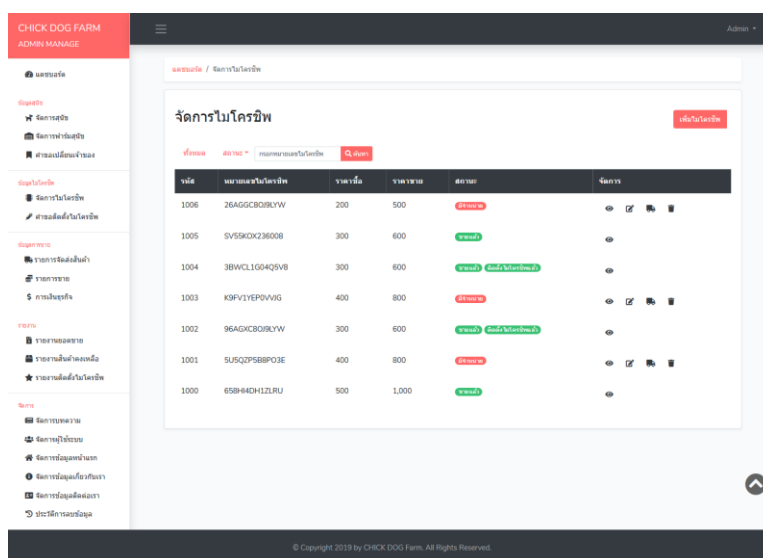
CHICK DOG FARM
ADMIN MANAGE

Admin

แดชบอร์ด

ข้อมูลสุนัข
จัดการสุนัข
จัดการฟาร์มสุนัข
คำขอเปลี่ยนเจ้าของ

ข้อมูลไมโครชิพ
จัดการไมโครชิพ
คำขอติดตั้งไมโครชิพ

ข้อมูลการขาย
รายการจัดส่งสินค้า
รายการขาย
การเงินธุรกิจ

รายงาน
รายงานยอดขาย
รายงานสินค้าคงเหลือ
รายงานติดตั้งไมโครชิพ

จัดการ
จัดการบทความ
จัดการผู้ใช้ระบบ
จัดการข้อมูลหน้าแรก
จัดการข้อมูลเกี่ยวกับเรา
จัดการข้อมูลติดต่อเรา
ประวัติการลบข้อมูล

แดชบอร์ด / จัดการไมโครชิพ

จัดการไมโครชิพ

เพิ่มไมโครชิพ

ทั้งหมด สถานะ * กรอกหมายเลขไมโครชิพ ค้นหา

| รหัส | หมายเลขไมโครชิพ | ราคาซื้อ | ราคาขาย | สถานะ | จัดการ |
|---|---|---|---|---|---|
| 1006 | 26AGGC8OJ9LYW | 200 | 500 | มีจำหน่าย | |
| 1005 | SV55KOX236008 | 300 | 600 | ขายแล้ว | |
| 1004 | 3BWCL1G04Q5V8 | 300 | 600 | ขายแล้ว ติดตั้งไมโครชิพแล้ว | |
| 1003 | K9FV1YEP0VVJG | 400 | 800 | มีจำหน่าย | |
| 1002 | 96AGXC8OJ9LYW | 300 | 600 | ขายแล้ว ติดตั้งไมโครชิพแล้ว | |
| 1001 | 5U5QZP5B8PO3E | 400 | 800 | มีจำหน่าย | |
| 1000 | 658HI4DH1ZLRU | 500 | 1,000 | ขายแล้ว | |

© Copyright 2019 by CHICK DOG Farm. All Rights Reserved.